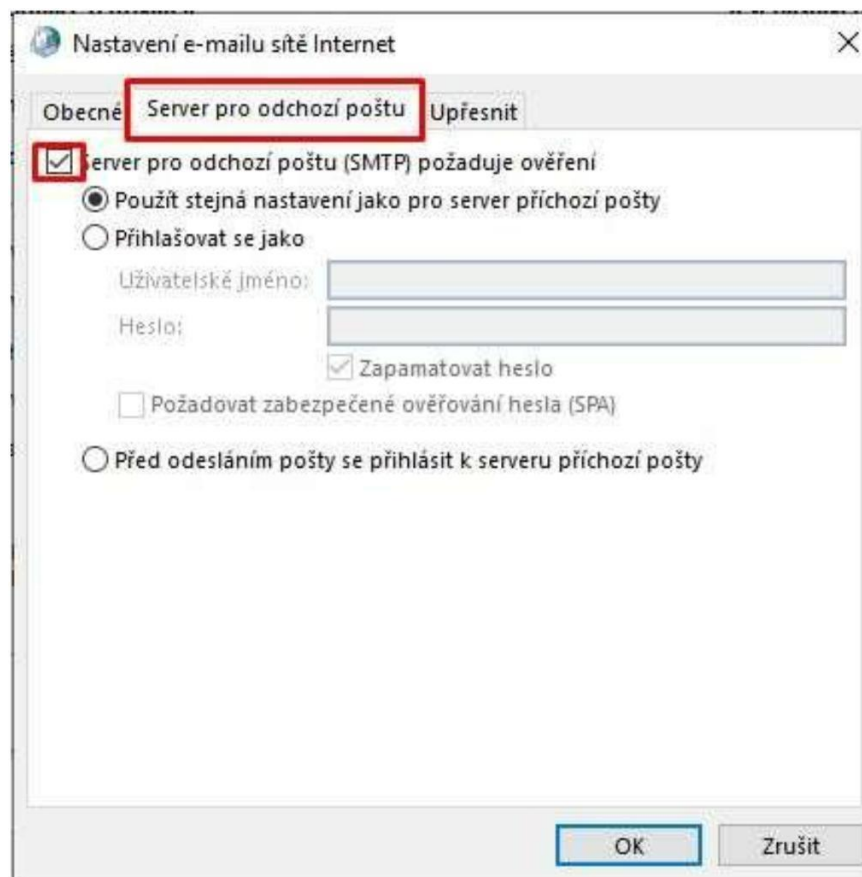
Nastavení e-mailu sítě Internet

×

Obecné

Server pro odchozí poštu

Upřesnit

Server pro odchozí poštu (SMTP) požaduje ověření

Použít stejná nastavení jako pro server příchozí pošty

Přihlašovat se jako

Uživatelské jméno:

Heslo:

Zapamatovat heslo

Požadovat zabezpečené ověřování hesla (SPA)

Před odesláním pošty se přihlásit k serveru příchozí pošty

OK

Zrušit